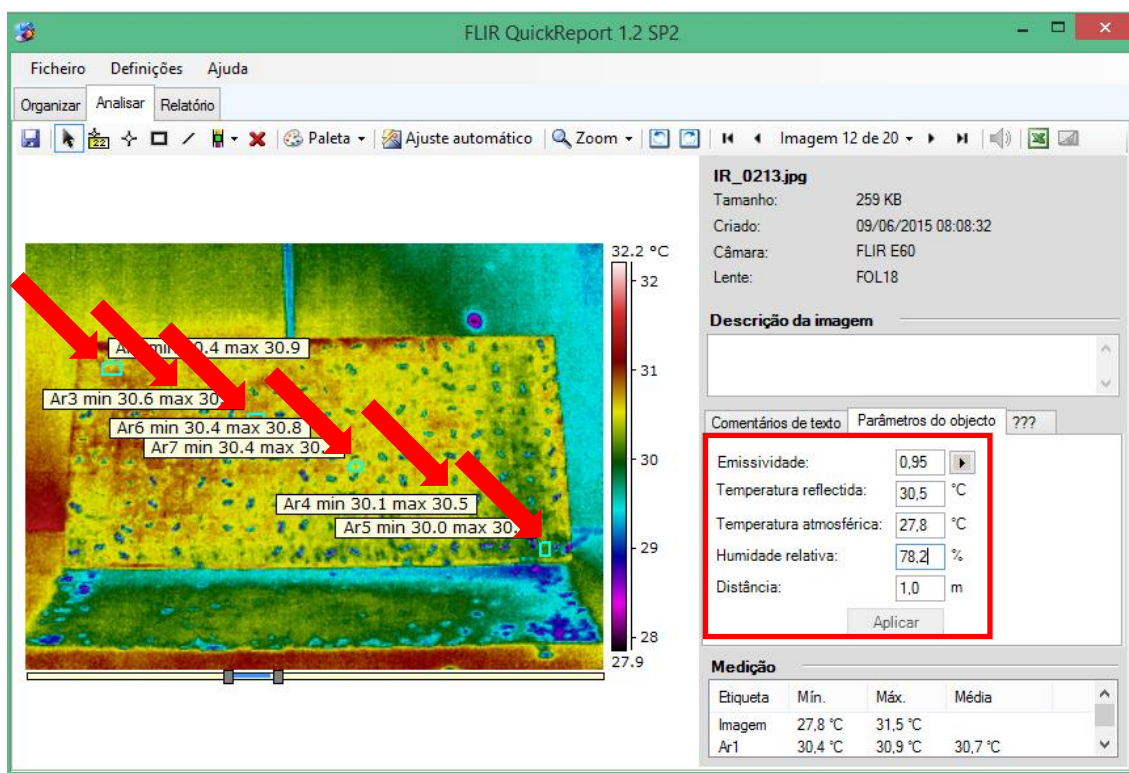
FLIR QuickReport 1.2 SP2

Ficheiro Definições Ajuda

Organizar Analisar Relatório

Paleta Ajuste automático Zoom Imagem 12 de 20

Ar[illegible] min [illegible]0.4 max 30.9
Ar3 min 30.6 max 30.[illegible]
Ar6 min 30.4 max 30.8
Ar7 min 30.4 max 30.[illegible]
Ar4 min 30.1 max 30.5
Ar5 min 30.0 max 30.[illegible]

32.2 °C
32
31
30
29
28
27.9

IR_0213.jpg
Tamanho: 259 KB
Criado: 09/06/2015 08:08:32
Câmara: FLIR E60
Lente: FOL18

Descrição da imagem

Comentários de texto Parâmetros do objecto ???

Emissividade: 0,95
Temperatura reflectida: 30,5 °C
Temperatura atmosférica: 27,8 °C
Humidade relativa: 78,2 %
Distância: 1,0 m
Aplicar

Medição

| Etiqueta | Mín. | Máx. | Média |
|---|---|---|---|
| Imagem | 27,8 °C | 31,5 °C | |
| Ar1 | 30,4 °C | 30,9 °C | 30,7 °C |